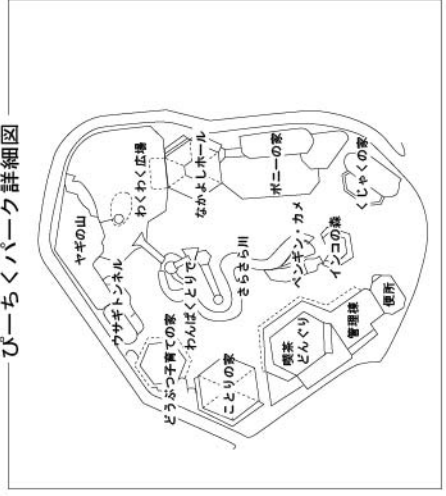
ぴーちくパーク詳細図

わくわく広場
なかよしホール
ポニーの家
くじゃくの家
ヤギの山
ウサギトンネル
わんぱくとりでの家
きらきら川
ペンギン・カメ
インコの森
どうぶつ子育ての家
ことりの家
喫茶どんぐり
管理棟
便所